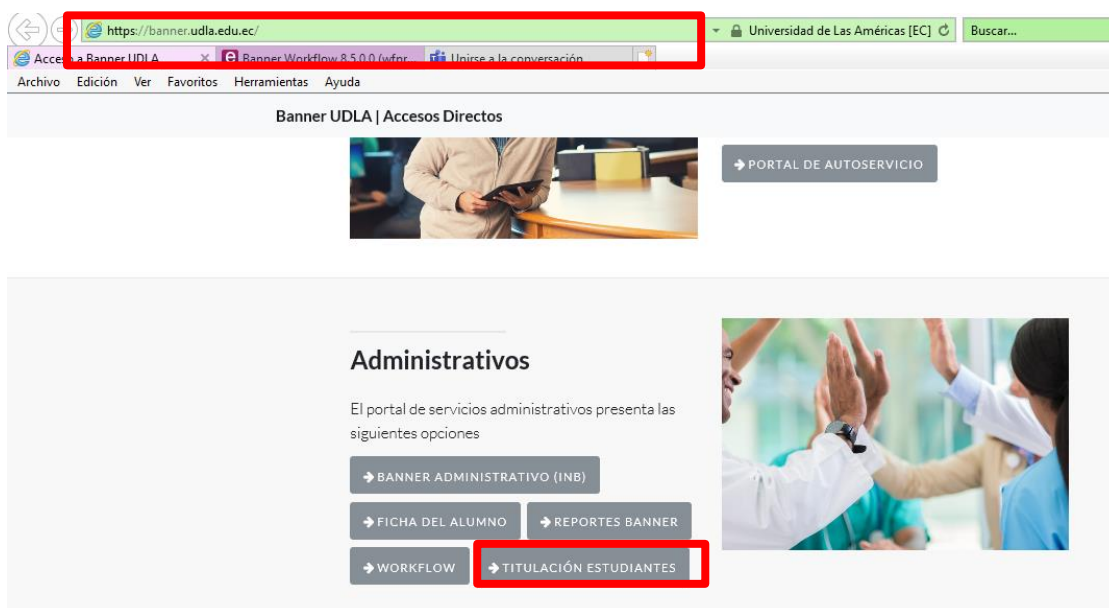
https://banner.udla.edu.ec/
Universidad de Las Américas [EC]
Buscar...
Acce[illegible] a Banner UDLA
Banner Workflow 8.5.0.0 (wfpr...
Unirse a la conversación
Archivo Edición Ver Favoritos Herramientas Ayuda

Banner UDLA | Accesos Directos

PORTAL DE AUTOSERVICIO

Administrativos

El portal de servicios administrativos presenta las siguientes opciones

BANNER ADMINISTRATIVO (INB)
FICHA DEL ALUMNO
REPORTES BANNER
WORKFLOW
TITULACIÓN ESTUDIANTES